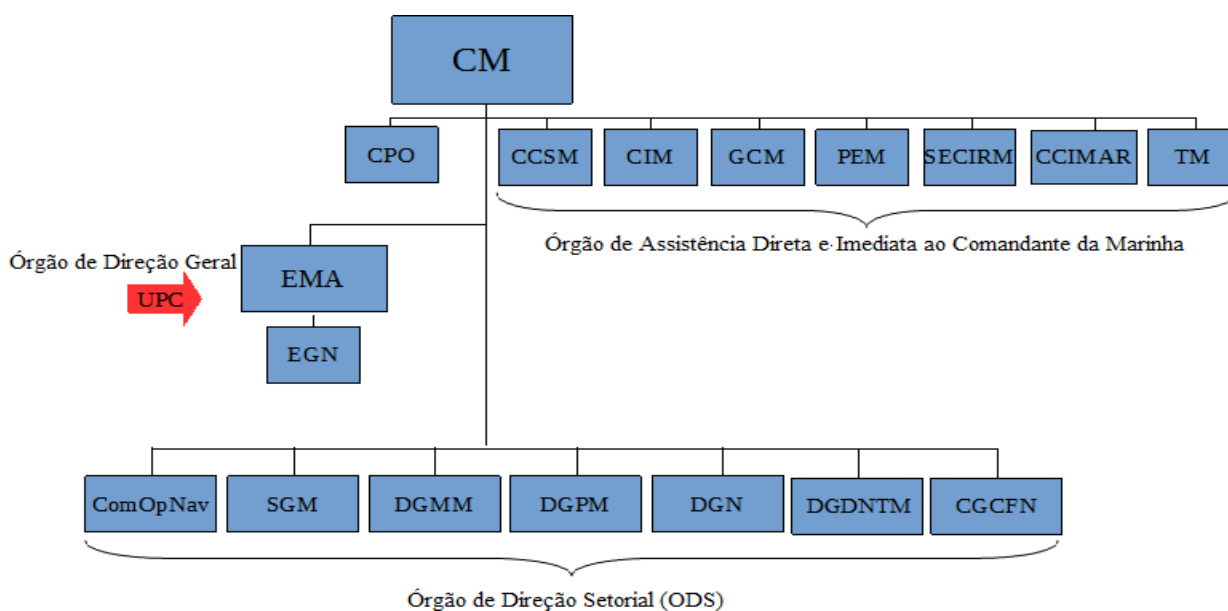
CM

CPO

CCSM

CIM

GCM

PEM

SECIRM

CCIMAR

TM

Órgão de Assistência Direta e Imediata ao Comandante da Marinha

Órgão de Direção Geral

UPC

EMA

EGN

ComOpNav

SGM

DGMM

DGPM

DGN

DGDNTM

CGCFN

Órgão de Direção Setorial (ODS)